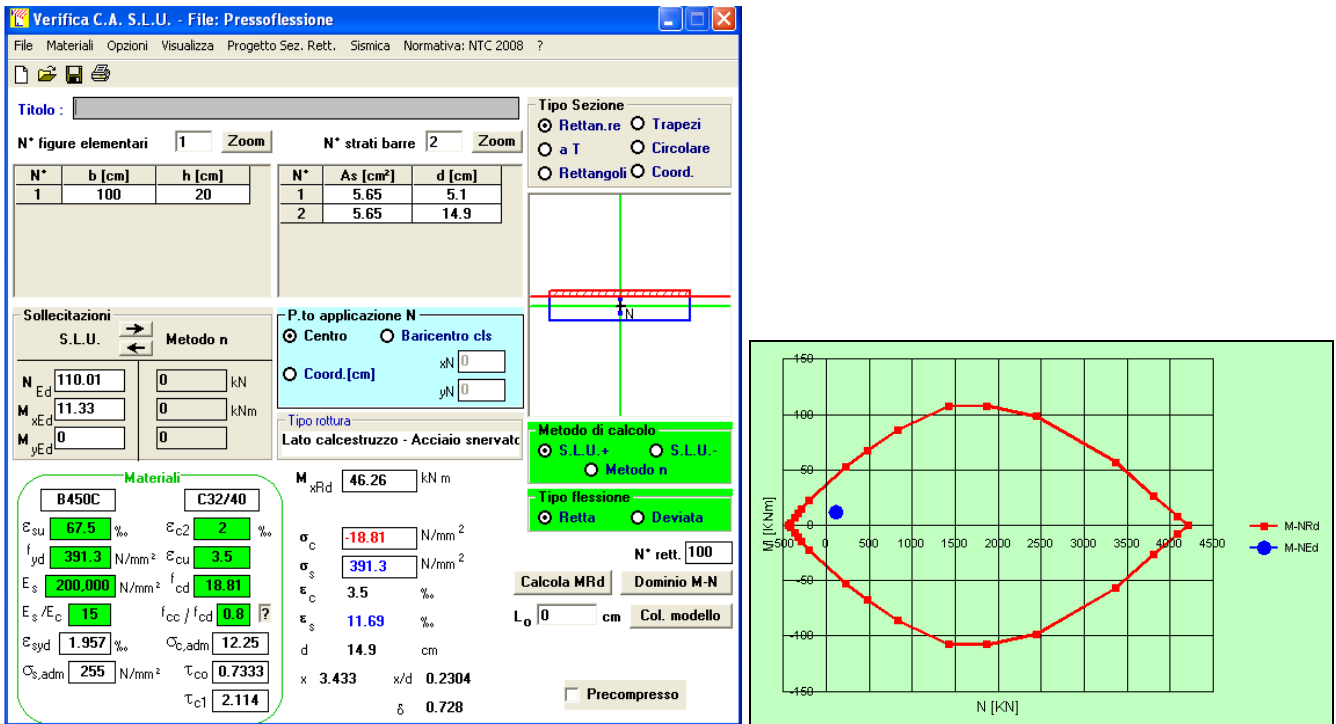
Verifica C.A. S.L.U. - File: Pressoflessione

File Materiali Opzioni Visualizza Progetto Sez. Rett. Sismica Normativa: NTC 2008 ?

Titolo :

N° figure elementari 1 Zoom

N° strati barre 2 Zoom

Tipo Sezione
Rettan.re Trapezi
a T Circolare
Rettangoli Coord.

| N° | b [cm] | h [cm] |
|---|---|---|
| 1 | 100 | 20 |

| N° | As [cm²] | d [cm] |
|---|---|---|
| 1 | 5.65 | 5.1 |
| 2 | 5.65 | 14.9 |

N

Sollecitazioni
S.L.U. Metodo n

$N_{Ed}$ 110.01 0 kN
$M_{xEd}$ 11.33 0 kNm
$M_{yEd}$ 0 0

P.to applicazione N
Centro Baricentro cls
Coord.[cm] xN 0 yN 0

Tipo rottura
Lato calcestruzzo - Acciaio snervato

Metodo di calcolo
S.L.U.+ S.L.U.-
Metodo n

Tipo flessione
Retta Deviata

Materiali
B450C C32/40
$\varepsilon_{su}$ 67.5 ‰ $\varepsilon_{c2}$ 2 ‰
$f_{yd}$ 391.3 N/mm² $\varepsilon_{cu}$ 3.5
$E_s$ 200,000 N/mm² $f_{cd}$ 18.81
$E_s/E_c$ 15 $f_{cc}/f_{cd}$ 0.8 ?
$\varepsilon_{syd}$ 1.957 ‰ $\sigma_{c,adm}$ 12.25
$\sigma_{s,adm}$ 255 N/mm² $\tau_{co}$ 0.7333
$\tau_{c1}$ 2.114

$M_{xRd}$ 46.26 kN m

$\sigma_c$ -18.81 N/mm²
$\sigma_s$ 391.3 N/mm²
$\varepsilon_c$ 3.5 ‰
$\varepsilon_s$ 11.69 ‰
d 14.9 cm
x 3.433 x/d 0.2304
δ 0.728

N° rett. 100
Calcola MRd Dominio M-N
$L_o$ 0 cm Col. modello
Precompresso

150
100
50
0
-500 0 500 1000 1500 2000 2500 3000 3500 4000 4500
-50
-100
-150
M [KNm]
N [KN]
M-NRd
M-NEd